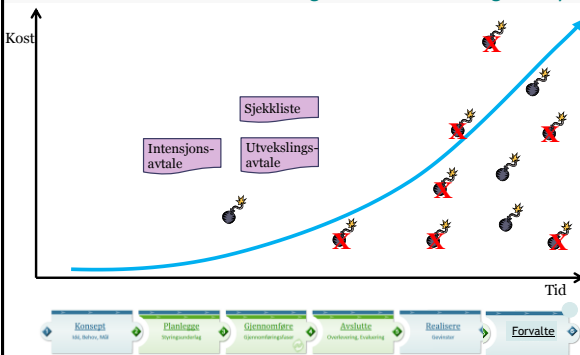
Kost

Sjekkliste

Intensjonsavtale

Utvekslingsavtale

Tid

Konsept
Idé, Behov, Mål

Planlegge
Styringsunderlag

Gjennomføre
Gjennomføringsfaser

Avslutte
Overlevering, Evaluering

Realisere
Gevinster

Forvalte